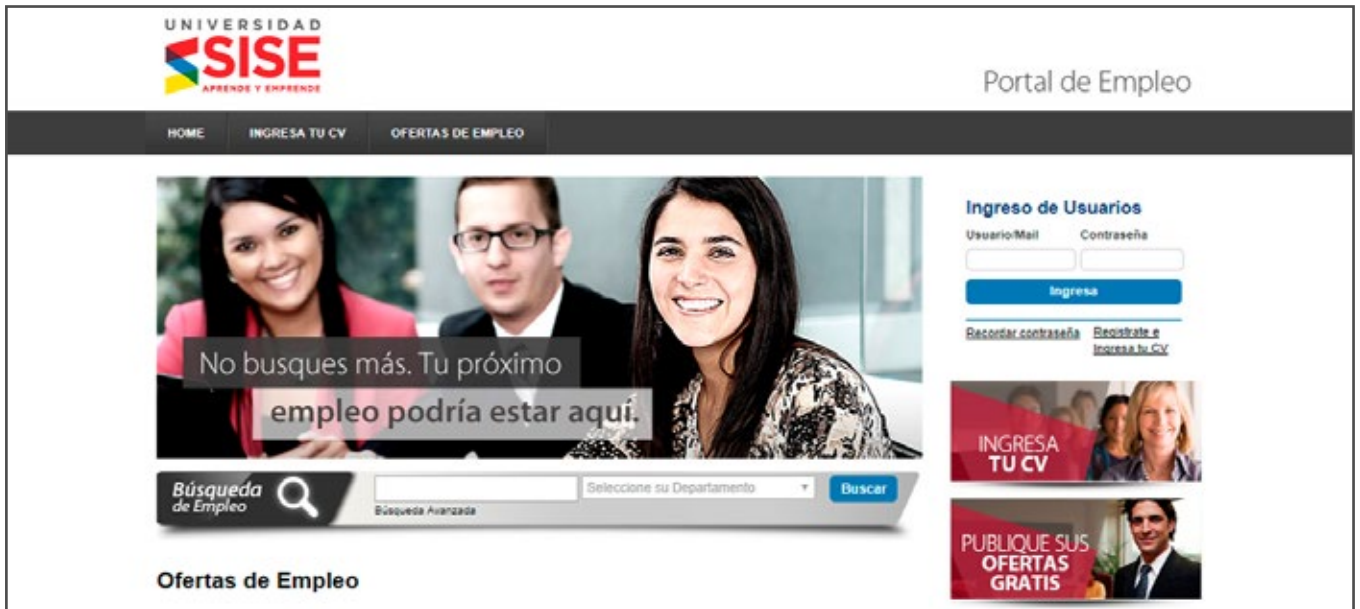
UNIVERSIDAD SISE
APRENDE Y EMPRENDE

Portal de Empleo

HOME
INGRESA TU CV
OFERTAS DE EMPLEO

No busques más. Tu próximo empleo podría estar aquí.

Ingreso de Usuarios
Usuario/Mail
Contraseña
Ingresa
Recordar contraseña
Registrate e Ingresa tu CV

INGRESA TU CV

PUBLIQUE SUS OFERTAS GRATIS

Búsqueda de Empleo
Seleccione su Departamento
Buscar
Búsqueda Avanzada

Ofertas de Empleo